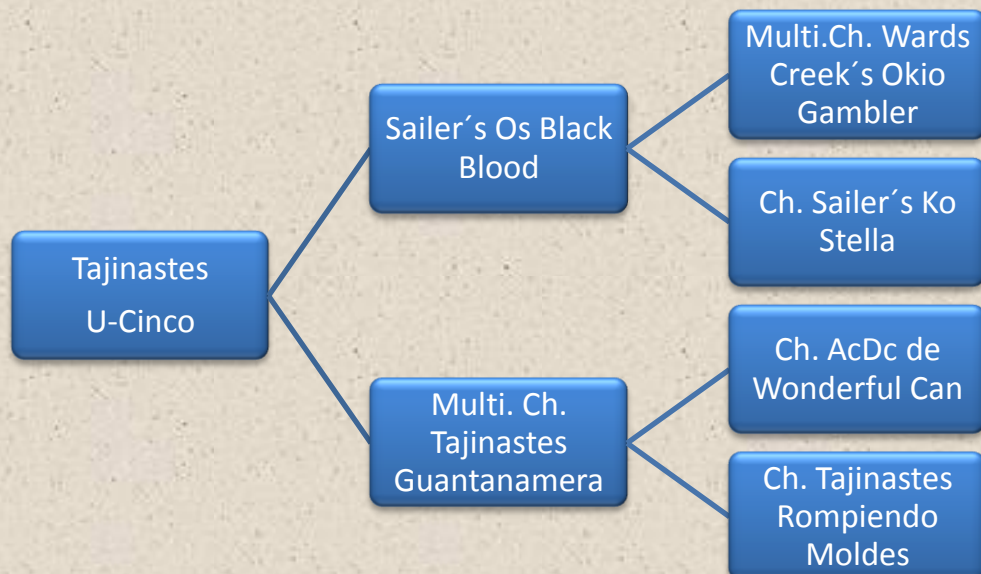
Tajinastes
U-Cinco

Sailer´s Os Black Blood

Multi. Ch. Tajinastes Guantanamera

Multi.Ch. Wards Creek´s Okio Gambler

Ch. Sailer´s Ko Stella

Ch. AcDc de Wonderful Can

Ch. Tajinastes Rompiendo Moldes